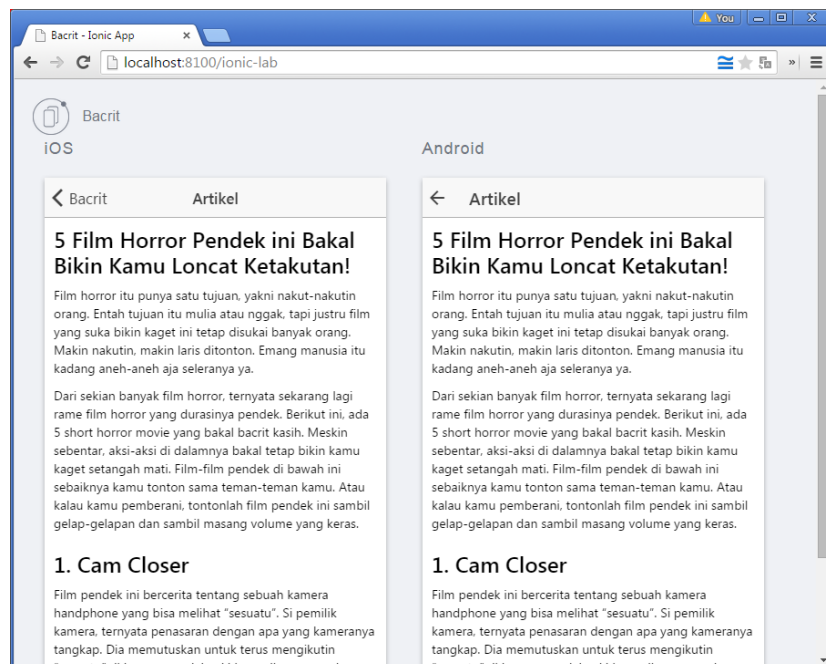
Bacrit - Ionic App ×

You

localhost:8100/ionic-lab

Bacrit

iOS

Android

Bacrit Artikel

5 Film Horror Pendek ini Bakal Bikin Kamu Loncat Ketakutan!

Film horror itu punya satu tujuan, yakni nakut-nakutin orang. Entah tujuan itu mulia atau nggak, tapi justru film yang suka bikin kaget ini tetap disukai banyak orang. Makin nakutin, makin laris ditonton. Emang manusia itu kadang aneh-aneh aja seleranya ya.

Dari sekian banyak film horror, ternyata sekarang lagi rame film horror yang durasinya pendek. Berikut ini, ada 5 short horror movie yang bakal bacrit kasih. Meskin sebentar, aksi-aksi di dalamnya bakal tetap bikin kamu kaget setangah mati. Film-film pendek di bawah ini sebaiknya kamu tonton sama teman-teman kamu. Atau kalau kamu pemberani, tontonlah film pendek ini sambil gelap-gelapan dan sambil masang volume yang keras.

1. Cam Closer

Film pendek ini bercerita tentang sebuah kamera handphone yang bisa melihat "sesuatu". Si pemilik kamera, ternyata penasaran dengan apa yang kameranya tangkap. Dia memutuskan untuk terus mengikutin

Artikel

5 Film Horror Pendek ini Bakal Bikin Kamu Loncat Ketakutan!

Film horror itu punya satu tujuan, yakni nakut-nakutin orang. Entah tujuan itu mulia atau nggak, tapi justru film yang suka bikin kaget ini tetap disukai banyak orang. Makin nakutin, makin laris ditonton. Emang manusia itu kadang aneh-aneh aja seleranya ya.

Dari sekian banyak film horror, ternyata sekarang lagi rame film horror yang durasinya pendek. Berikut ini, ada 5 short horror movie yang bakal bacrit kasih. Meskin sebentar, aksi-aksi di dalamnya bakal tetap bikin kamu kaget setangah mati. Film-film pendek di bawah ini sebaiknya kamu tonton sama teman-teman kamu. Atau kalau kamu pemberani, tontonlah film pendek ini sambil gelap-gelapan dan sambil masang volume yang keras.

1. Cam Closer

Film pendek ini bercerita tentang sebuah kamera handphone yang bisa melihat "sesuatu". Si pemilik kamera, ternyata penasaran dengan apa yang kameranya tangkap. Dia memutuskan untuk terus mengikutin